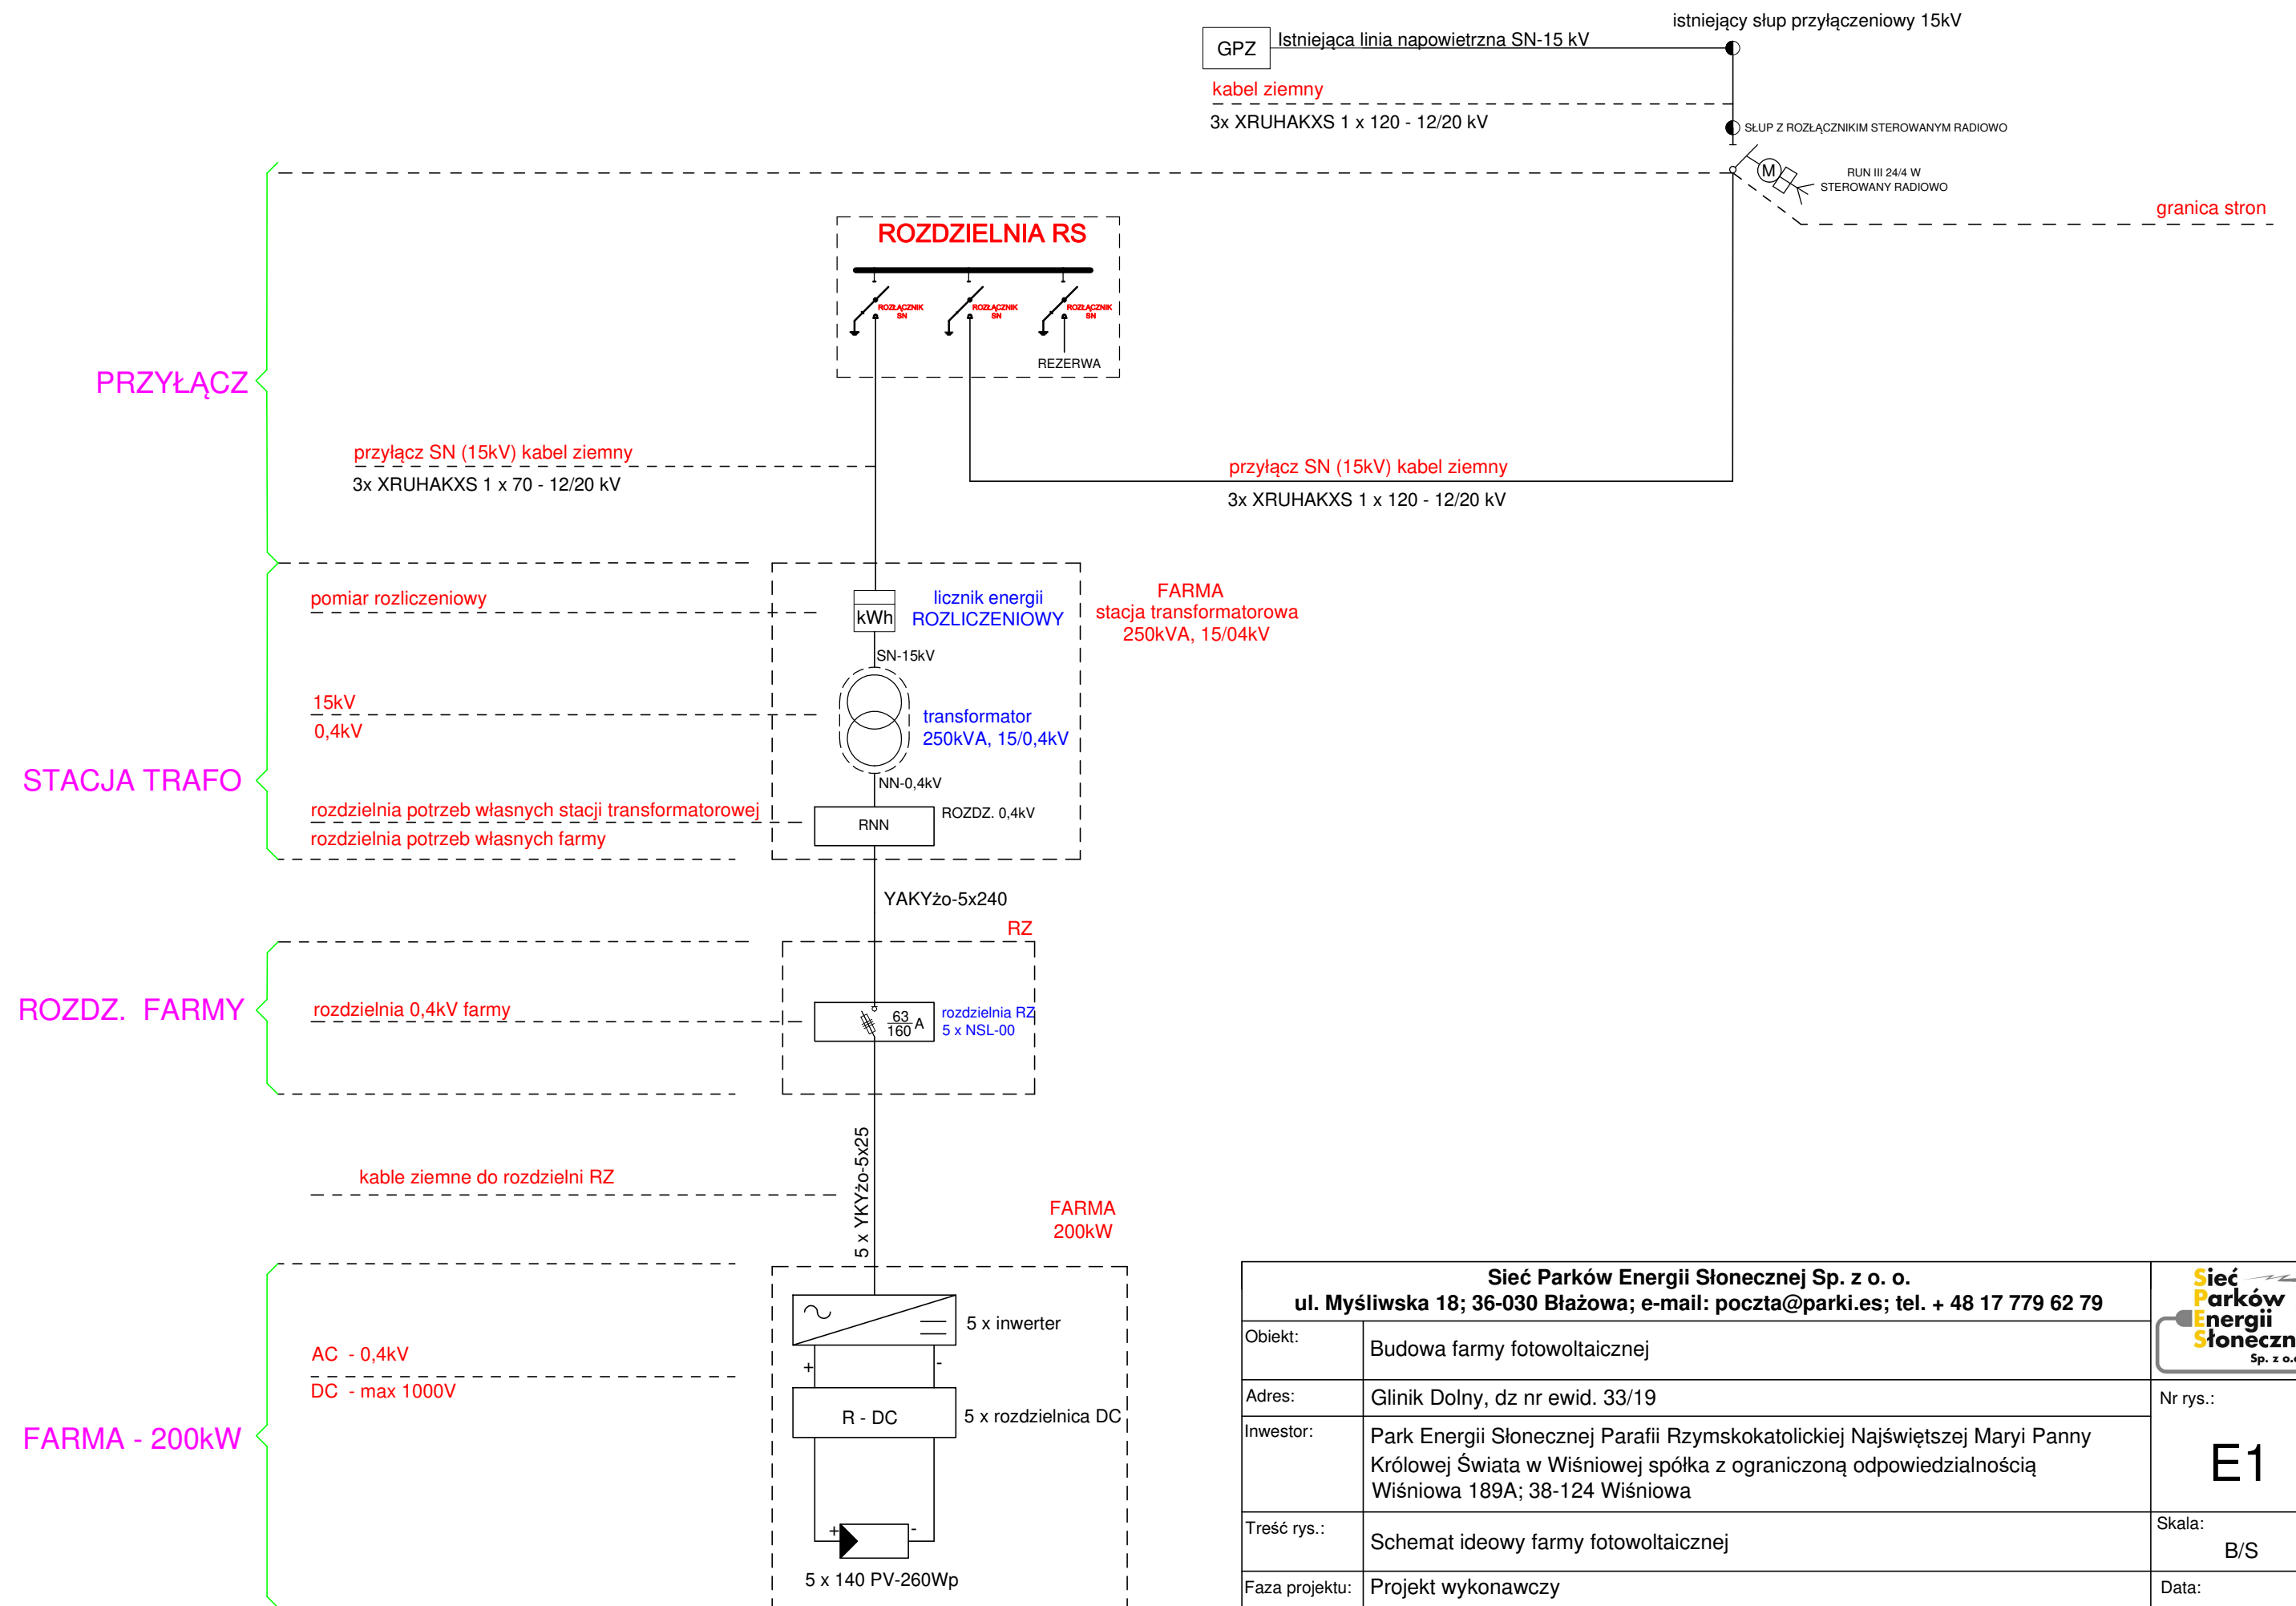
GPZ
Istniejąca linia napowietrzna SN-15 kV
istniejący słup przyłączeniowy 15kV
kabel ziemny
3x XRUHAKXS 1 x 120 - 12/20 kV
SŁUP Z ROZŁĄCZNIKIM STEROWANYM RADIOWO
M
RUN III 24/4 W
STEROWANY RADIOWO
granica stron

ROZDZIELNIA RS
ROZŁĄCZNIK SN
ROZŁĄCZNIK SN
ROZŁĄCZNIK SN
REZERWA

PRZYŁĄCZ
przyłącz SN (15kV) kabel ziemny
3x XRUHAKXS 1 x 70 - 12/20 kV
przyłącz SN (15kV) kabel ziemny
3x XRUHAKXS 1 x 120 - 12/20 kV

pomiar rozliczeniowy
kWh
licznik energii
ROZLICZENIOWY
FARMA
stacja transformatorowa
250kVA, 15/04kV
SN-15kV
15kV
0,4kV
transformator
250kVA, 15/0,4kV
STACJA TRAFO
NN-0,4kV
rozdzielnia potrzeb własnych stacji transformatorowej
rozdzielnia potrzeb własnych farmy
RNN
ROZDZ. 0,4kV

YAKYżo-5x240
RZ
ROZDZ. FARMY
rozdzielnia 0,4kV farmy
63
160
A
rozdzielnia RZ
5 x NSL-00

5 x YKYżo-5x25
kable ziemne do rozdzielni RZ
FARMA
200kW

5 x inwerter
AC - 0,4kV
DC - max 1000V
+
-
R - DC
5 x rozdzielnica DC
FARMA - 200kW
+
-
5 x 140 PV-260Wp

Sieć Parków Energii Słonecznej Sp. z o. o.
ul. Myśliwska 18; 36-030 Błażowa; e-mail: poczta@parki.es; tel. + 48 17 779 62 79

| Obiekt: | Budowa farmy fotowoltaicznej | |
|---|---|---|
| Adres: | Glinik Dolny, dz nr ewid. 33/19 | Nr rys.: |
| Inwestor: | Park Energii Słonecznej Parafii Rzymskokatolickiej Najświętszej Maryi Panny Królowej Świata w Wiśniowej spółka z ograniczoną odpowiedzialnością Wiśniowa 189A; 38-124 Wiśniowa | E1 |
| Treść rys.: | Schemat ideowy farmy fotowoltaicznej | Skala: B/S |
| Faza projektu: | Projekt wykonawczy | Data: |

Sieć
Parków
Energii
Słoneczn
Sp. z o.